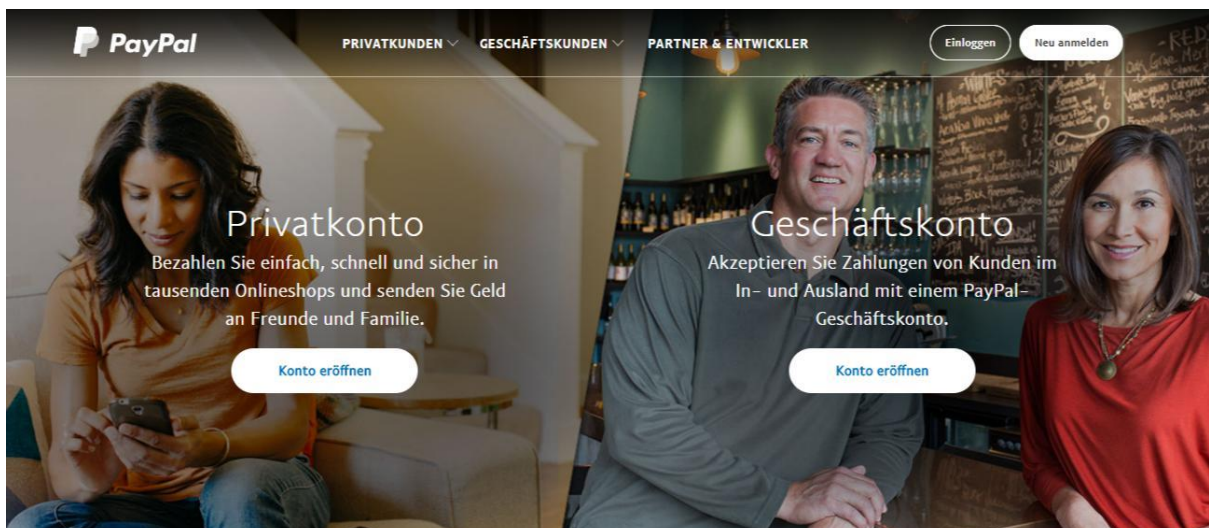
PayPal

PRIVATKUNDEN GESCHÄFTSKUNDEN PARTNER & ENTWICKLER

Einloggen Neu anmelden

Privatkonto

Bezahlen Sie einfach, schnell und sicher in tausenden Onlineshops und senden Sie Geld an Freunde und Familie.

Konto eröffnen

Geschäftskonto

Akzeptieren Sie Zahlungen von Kunden im In- und Ausland mit einem PayPal-Geschäftskonto.

Konto eröffnen